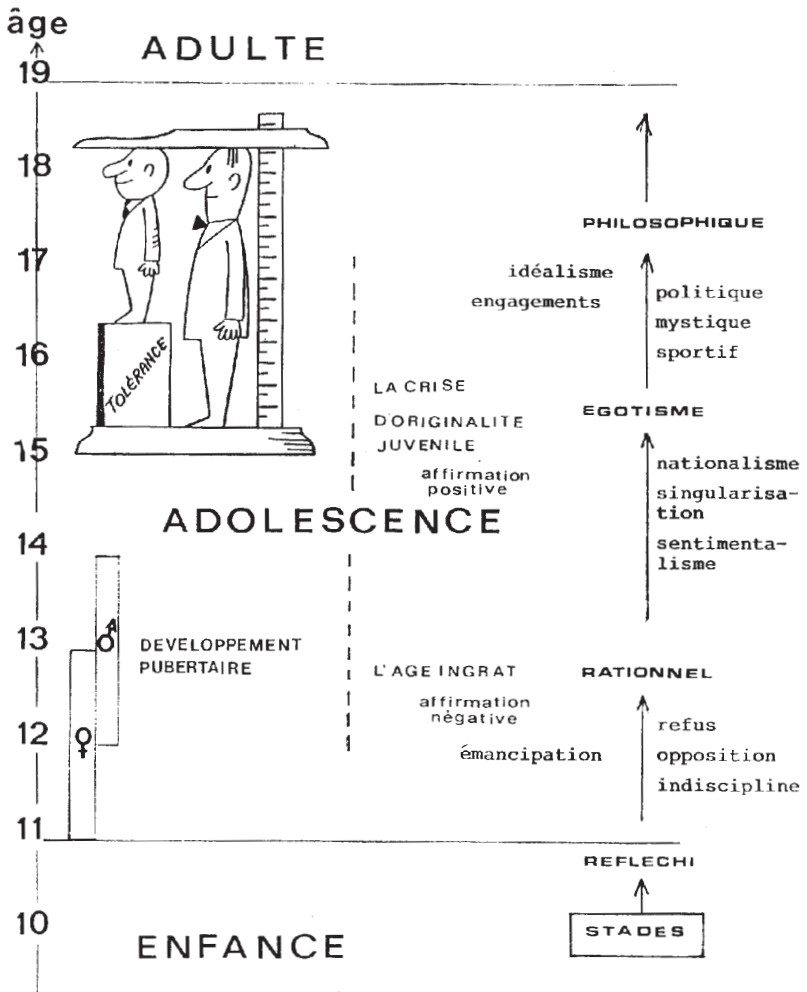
âge

ADULTE

19

18

17

16

15

14

13

12

11

10

TOLÉRANCE

PHILOSOPHIQUE

idéalisme
engagements

politique
mystique
sportif

LA CRISE
D'ORIGINALITE
JUVENILE

affirmation positive

EGOTISME

nationalisme
singularisation
sentimentalisme

ADOLESCENCE

♂

DEVELOPPEMENT PUBERTAIRE

♀

L'AGE INGRAT

affirmation négative

émancipation

RATIONNEL

refus
opposition
indiscipline

REFLECHI

STADES

ENFANCE